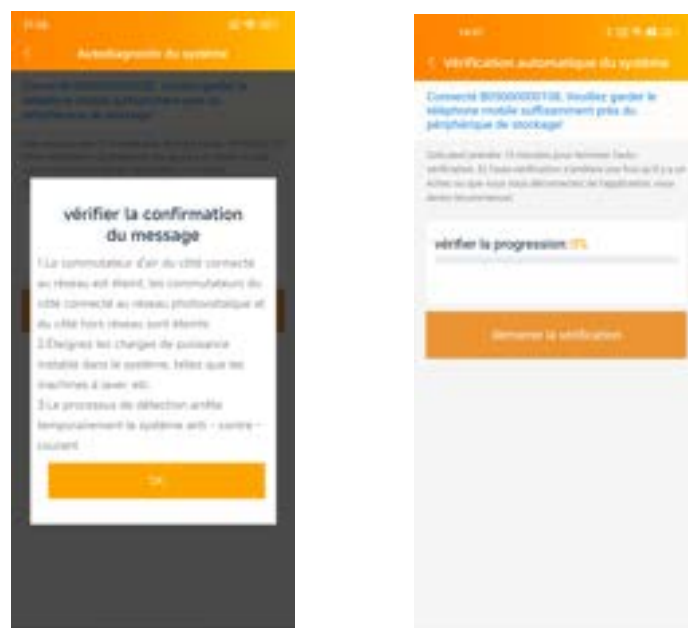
Autodiagnostic du système

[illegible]

vérifier la confirmation du message

1.Le commutateur d'air du côté connecté au réseau est éteint, les commutateurs du côté connecté au réseau photovoltaïque et du côté hors réseau sont éteints.
2.Éteignez les charges de puissance installé dans le système, telles que les machines à laver, etc.
3.Le processus de détection arrête temporairement le système anti - contre - courant.

OK

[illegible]

Vérification automatique du système

Connecté B0900000000108, Veuillez garder le téléphone mobile suffisamment près du périphérique de stockage!

Cela peut prendre 15 minutes pour terminer l'auto-vérification. Si l'auto-vérification s'arrête une fois qu'il y a un échec ou que vous vous déconnectez de l'application, vous devez recommencer.

vérifier la progression:0%

Démarrer la vérification